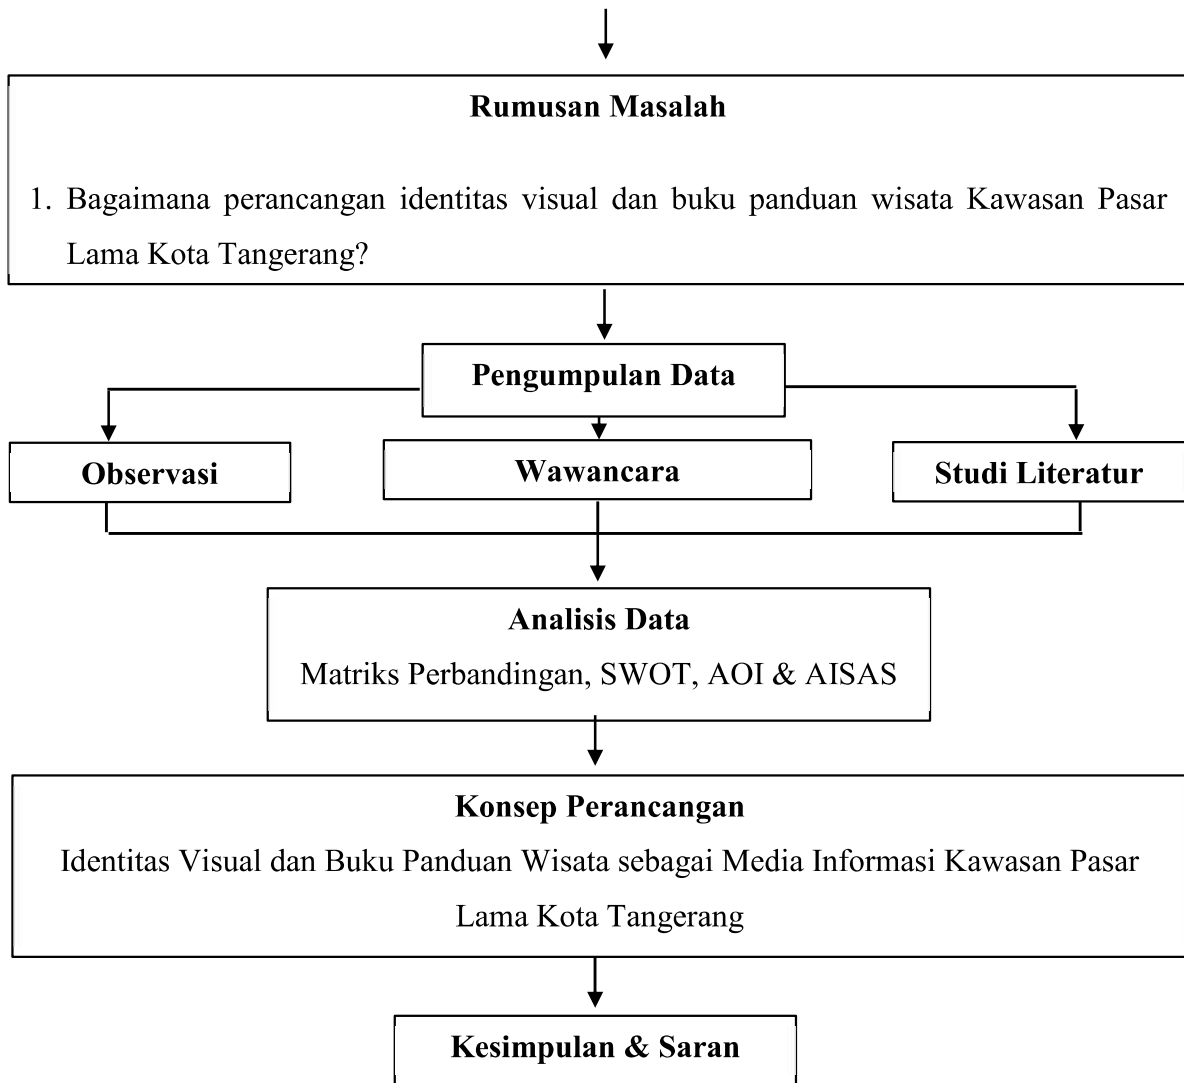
Rumusan Masalah

1. Bagaimana perancangan identitas visual dan buku panduan wisata Kawasan Pasar Lama Kota Tangerang?

Pengumpulan Data

Observasi

Wawancara

Studi Literatur

Analisis Data

Matriks Perbandingan, SWOT, AOI & AISAS

Konsep Perancangan

Identitas Visual dan Buku Panduan Wisata sebagai Media Informasi Kawasan Pasar Lama Kota Tangerang

Kesimpulan & Saran